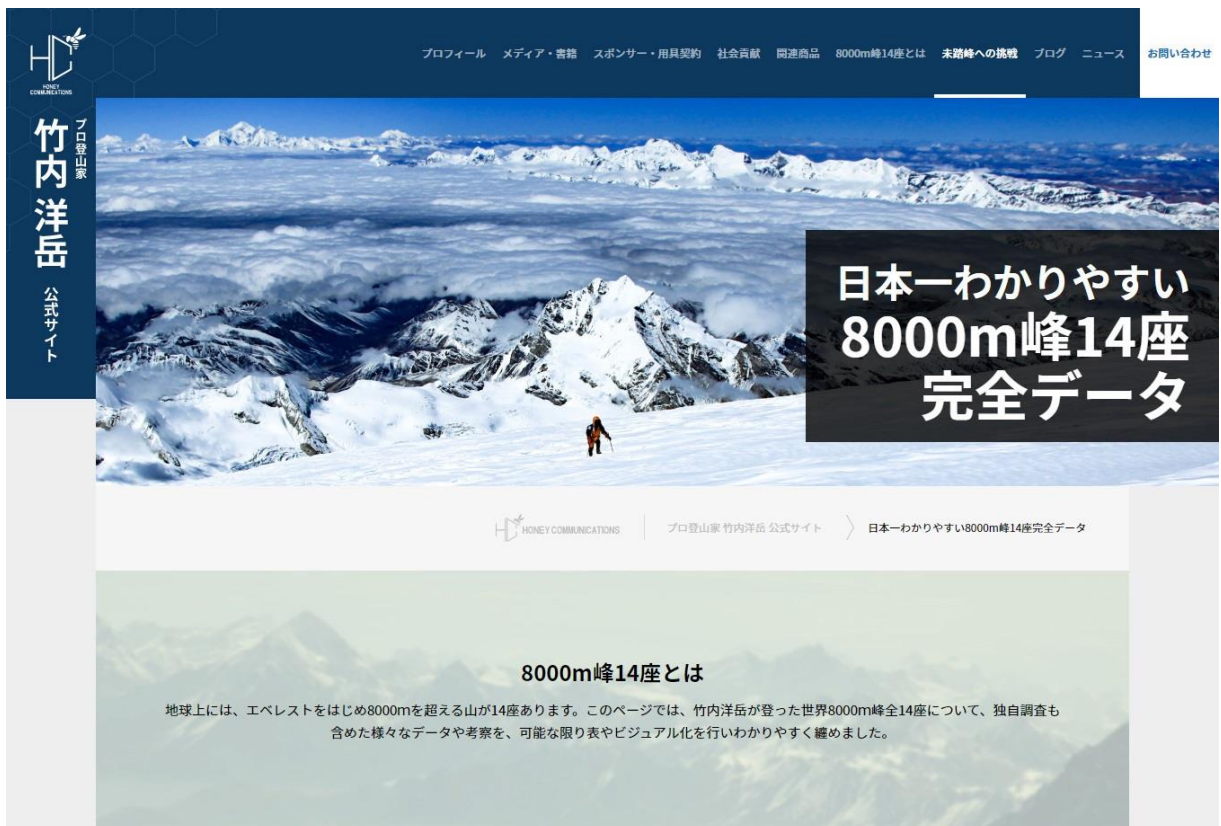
HONEY COMMUNICATIONS

プロ登山家
竹内洋岳
公式サイト

プロフィール　メディア・書籍　スポンサー・用具契約　社会貢献　関連商品　8000m峰14座とは　未踏峰への挑戦　ブログ　ニュース　お問い合わせ

日本一わかりやすい
8000m峰14座
完全データ

HONEY COMMUNICATIONS　プロ登山家 竹内洋岳 公式サイト　日本一わかりやすい8000m峰14座完全データ

8000m峰14座とは

地球上には、エベレストをはじめ8000mを超える山が14座あります。このページでは、竹内洋岳が登った世界8000m峰全14座について、独自調査も含めた様々なデータや考察を、可能な限り表やビジュアル化を行いわかりやすく纏めました。